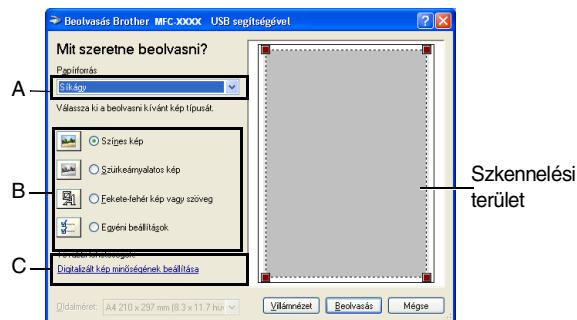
Beolvasás Brother MFC-XXXX USB segítségével

Mit szeretne beolvasni?

Papírforrás

Síkágy

Válassza ki a beolvasni kívánt kép típusát.

Színes kép

Szürkeárnyalatos kép

Fekete-fehér kép vagy szöveg

Egyéni beállítások

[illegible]

Digitalizált kép minőségének beállítása

Oldalméret: A4 210 x 297 mm (8.3 x 11.7 hü

Villámnézet

Beolvasás

Mégse

A

B

C

Szkennelési terület